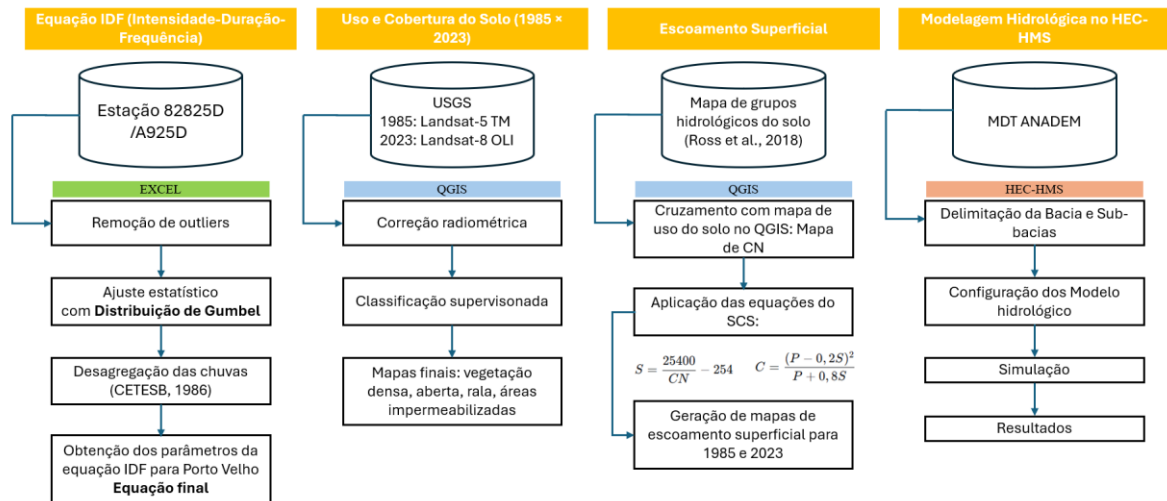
Equação IDF (Intensidade-Duração-Frequência)

Estação 82825D /A925D

EXCEL

Remoção de outliers

Ajuste estatístico com **Distribuição de Gumbel**

Desagregação das chuvas (CETESB, 1986)

Obtenção dos parâmetros da equação IDF para Porto Velho **Equação final**

Uso e Cobertura do Solo (1985 × 2023)

USGS
1985: Landsat-5 TM
2023: Landsat-8 OLI

QGIS

Correção radiométrica

Classificação supervisonada

Mapas finais: vegetação densa, aberta, rala, áreas impermeabilizadas

Escoamento Superficial

Mapa de grupos hidrológicos do solo (Ross et al., 2018)

QGIS

Cruzamento com mapa de uso do solo no QGIS: Mapa de CN

Aplicação das equações do SCS:

$S = \frac{25400}{CN} - 254$ $C = \frac{(P - 0,2S)^2}{P + 0,8S}$

Geração de mapas de escoamento superficial para 1985 e 2023

Modelagem Hidrológica no HEC-HMS

MDT ANADEM

HEC-HMS

Delimitação da Bacia e Sub-bacias

Configuração dos Modelo hidrológico

Simulação

Resultados